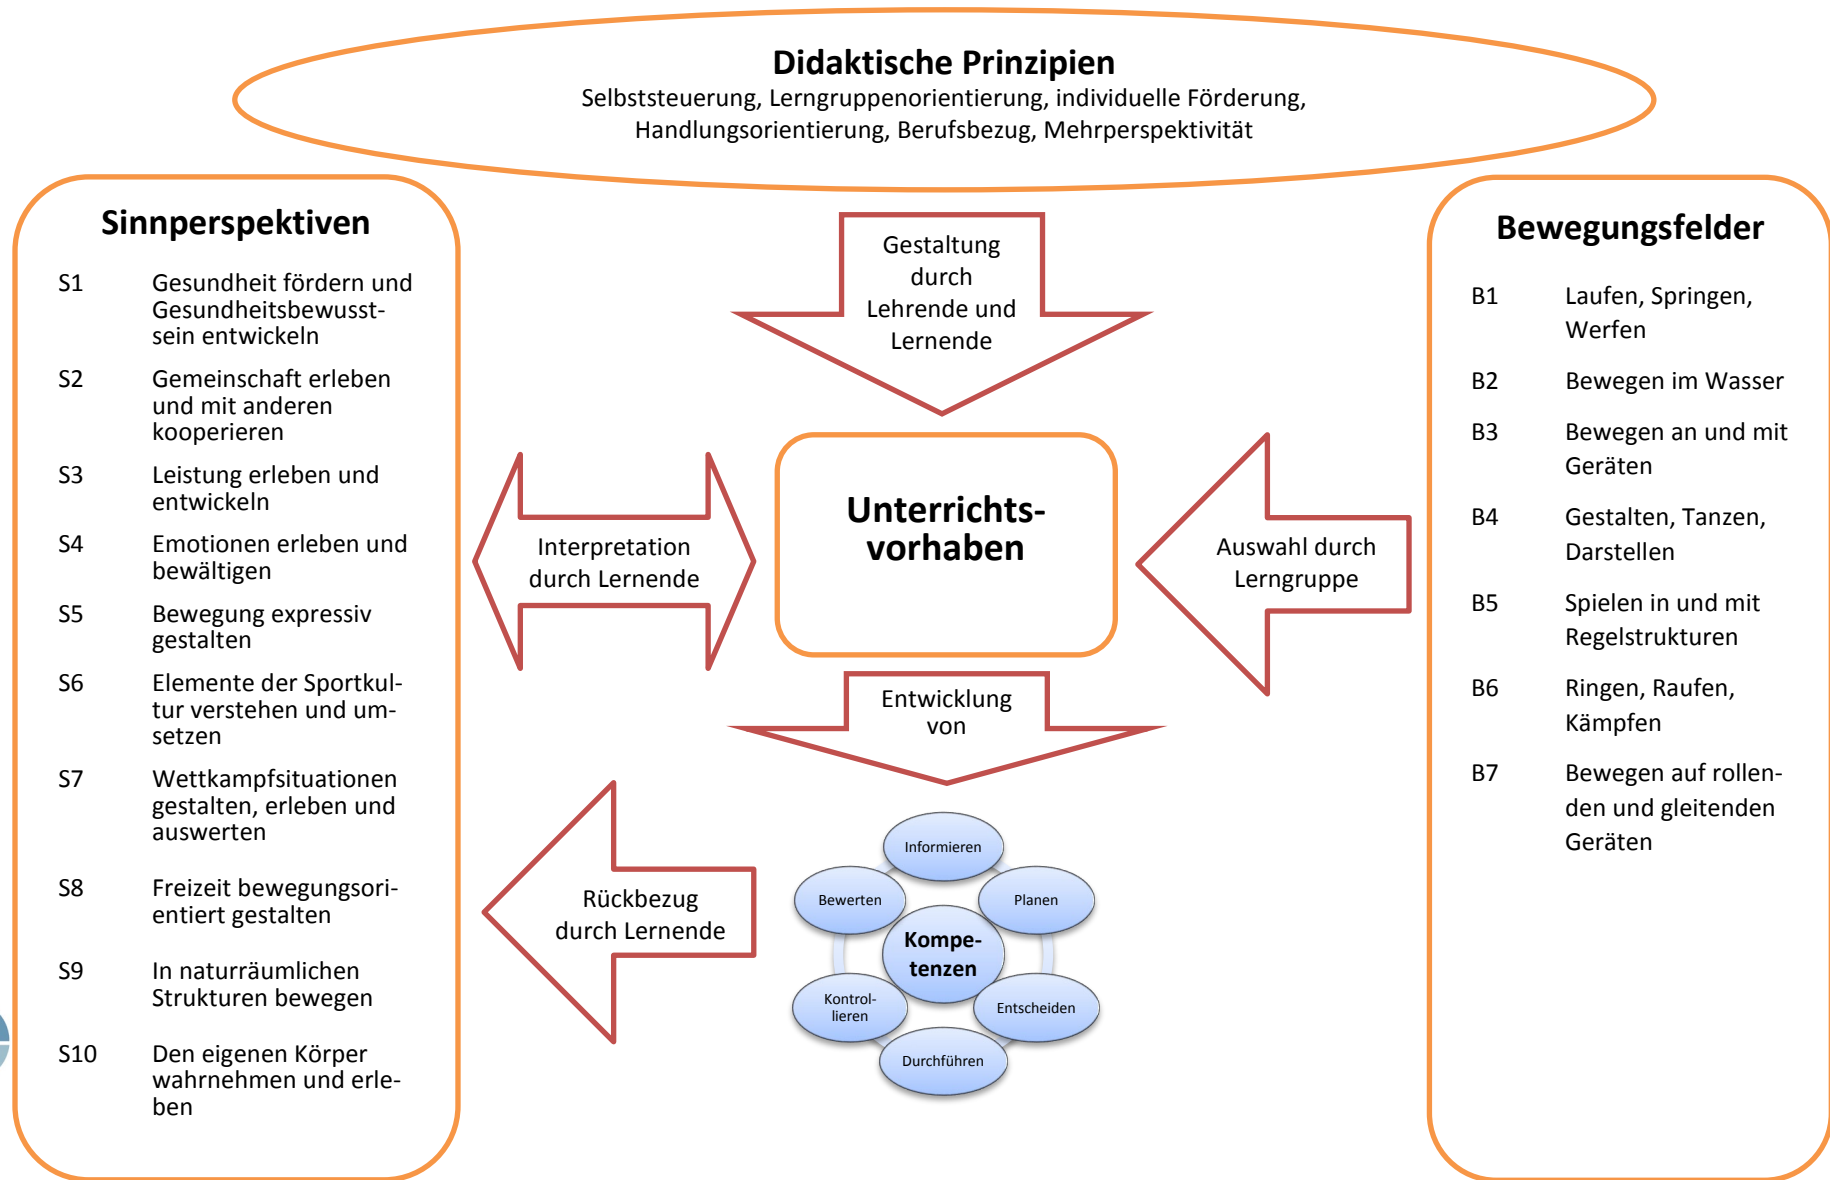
Didaktische Prinzipien
Selbststeuerung, Lerngruppenorientierung, individuelle Förderung, Handlungsorientierung, Berufsbezug, Mehrperspektivität

Sinnperspektiven

S1 Gesundheit fördern und Gesundheitsbewusstsein entwickeln

S2 Gemeinschaft erleben und mit anderen kooperieren

S3 Leistung erleben und entwickeln

S4 Emotionen erleben und bewältigen

S5 Bewegung expressiv gestalten

S6 Elemente der Sportkultur verstehen und umsetzen

S7 Wettkampfsituationen gestalten, erleben und auswerten

S8 Freizeit bewegungsorientiert gestalten

S9 In naturräumlichen Strukturen bewegen

S10 Den eigenen Körper wahrnehmen und erleben

Gestaltung durch Lehrende und Lernende

Interpretation durch Lernende

Unterrichtsvorhaben

Auswahl durch Lerngruppe

Entwicklung von

Rückbezug durch Lernende

Informieren
Planen
Entscheiden
Durchführen
Kontrollieren
Bewerten
Kompetenzen

Bewegungsfelder

B1 Laufen, Springen, Werfen

B2 Bewegen im Wasser

B3 Bewegen an und mit Geräten

B4 Gestalten, Tanzen, Darstellen

B5 Spielen in und mit Regelstrukturen

B6 Ringen, Raufen, Kämpfen

B7 Bewegen auf rollenden und gleitenden Geräten